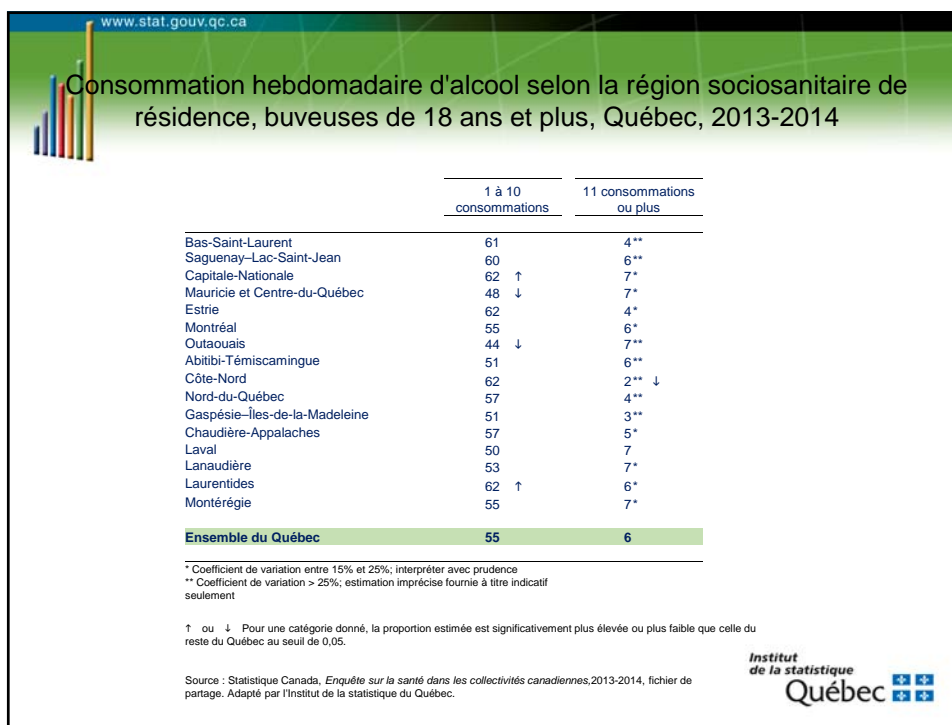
www.stat.gouv.qc.ca

Consommation hebdomadaire d'alcool selon la région sociosanitaire de résidence, buveuses de 18 ans et plus, Québec, 2013-2014

| | 1 à 10 consommations | 11 consommations ou plus |
|---|---|---|
| Bas-Saint-Laurent | 61 | 4** |
| Saguenay–Lac-Saint-Jean | 60 | 6** |
| Capitale-Nationale | 62 ↑ | 7* |
| Mauricie et Centre-du-Québec | 48 ↓ | 7* |
| Estrie | 62 | 4* |
| Montréal | 55 | 6* |
| Outaouais | 44 ↓ | 7** |
| Abitibi-Témiscamingue | 51 | 6** |
| Côte-Nord | 62 | 2** ↓ |
| Nord-du-Québec | 57 | 4** |
| Gaspésie–Îles-de-la-Madeleine | 51 | 3** |
| Chaudière-Appalaches | 57 | 5* |
| Laval | 50 | 7 |
| Lanaudière | 53 | 7* |
| Laurentides | 62 ↑ | 6* |
| Montérégie | 55 | 7* |
| Ensemble du Québec | 55 | 6 |

* Coefficient de variation entre 15% et 25%; interpréter avec prudence
** Coefficient de variation > 25%; estimation imprécise fournie à titre indicatif seulement

↑ ou ↓ Pour une catégorie donné, la proportion estimée est significativement plus élevée ou plus faible que celle du reste du Québec au seuil de 0,05.

Source : Statistique Canada, Enquête sur la santé dans les collectivités canadiennes,2013-2014, fichier de partage. Adapté par l'Institut de la statistique du Québec.

Institut de la statistique Québec